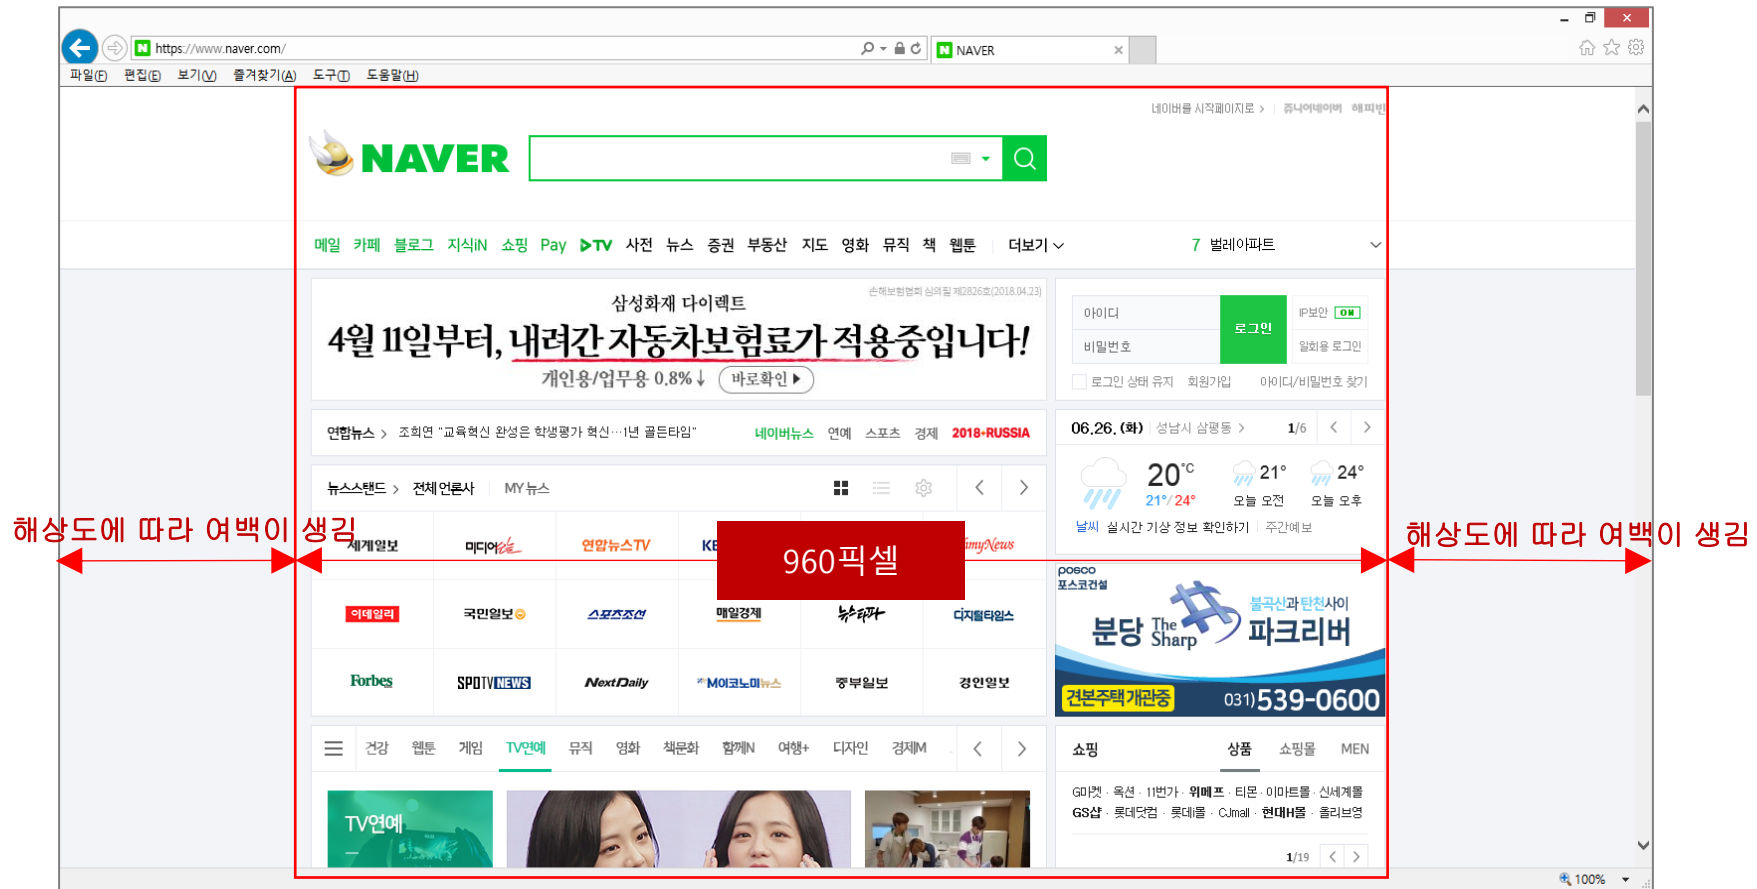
https://www.naver.com/
NAVER
파일(F) 편집(E) 보기(V) 즐겨찾기(A) 도구(T) 도움말(H)

네이버를 시작페이지로 > 쥬니어네이버 해피빈

NAVER

메일 카페 블로그 지식iN 쇼핑 Pay ▶TV 사전 뉴스 증권 부동산 지도 영화 뮤직 책 웹툰 더보기
7 벌레아파트

손해보험협회 심의필 제2826호(2018.04.23)
삼성화재 다이렉트
4월 11일부터, 내려간 자동차보험료가 적용중입니다!
개인용/업무용 0.8%↓ 바로확인 ▶

아이디
비밀번호
로그인
IP보안 ON
일회용 로그인
로그인 상태 유지 회원가입 아이디/비밀번호 찾기

연합뉴스 > 조희연 "교육혁신 완성은 학생평가 혁신···1년 골든타임" 네이버뉴스 연예 스포츠 경제 2018 RUSSIA

06.26.(화) 성남시 삼평동 > 1/6
20°C 21°/24°
21° 오늘 오전
24° 오늘 오후
날씨 실시간 기상 정보 확인하기 주간예보

뉴스스탠드 > 전체언론사 MY뉴스

해상도에 따라 여백이 생김
960픽셀
해상도에 따라 여백이 생김

세계일보 미디어오늘 연합뉴스TV KB myNews
이데일리 국민일보 스포츠조선 매일경제 뉴스타파 디지털타임스
Forbes SPOTV NEWS NextDaily MoneyToday 중부일보 경인일보

posco 포스코건설
분당 The Sharp 불곡산과 탄천사이 파크리버
견본주택개관중 031)539-0600

건강 웹툰 게임 TV연예 뮤직 영화 책문화 함께N 여행+ 디자인 경제M
TV연예

쇼핑 상품 쇼핑몰 MEN
G마켓 · 옥션 · 11번가 · 위메프 · 티몬 · 이마트몰 · 신세계몰
GS샵 · 롯데닷컴 · 롯데몰 · CJmall · 현대H몰 · 올리브영
1/19

100%